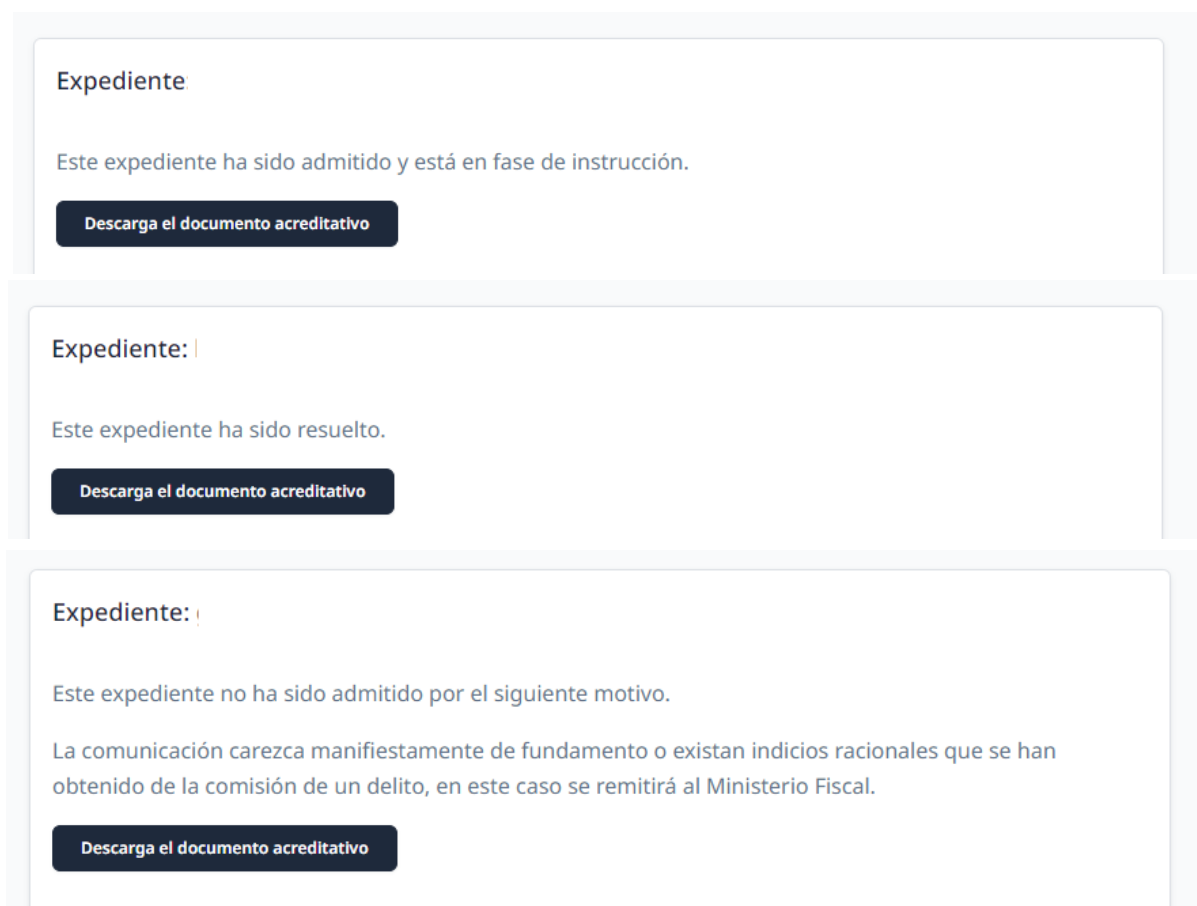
Expediente

Este expediente ha sido admitido y está en fase de instrucción.

Descarga el documento acreditativo

Expediente:

Este expediente ha sido resuelto.

Descarga el documento acreditativo

Expediente:

Este expediente no ha sido admitido por el siguiente motivo.

La comunicación carezca manifiestamente de fundamento o existan indicios racionales que se han obtenido de la comisión de un delito, en este caso se remitirá al Ministerio Fiscal.

Descarga el documento acreditativo